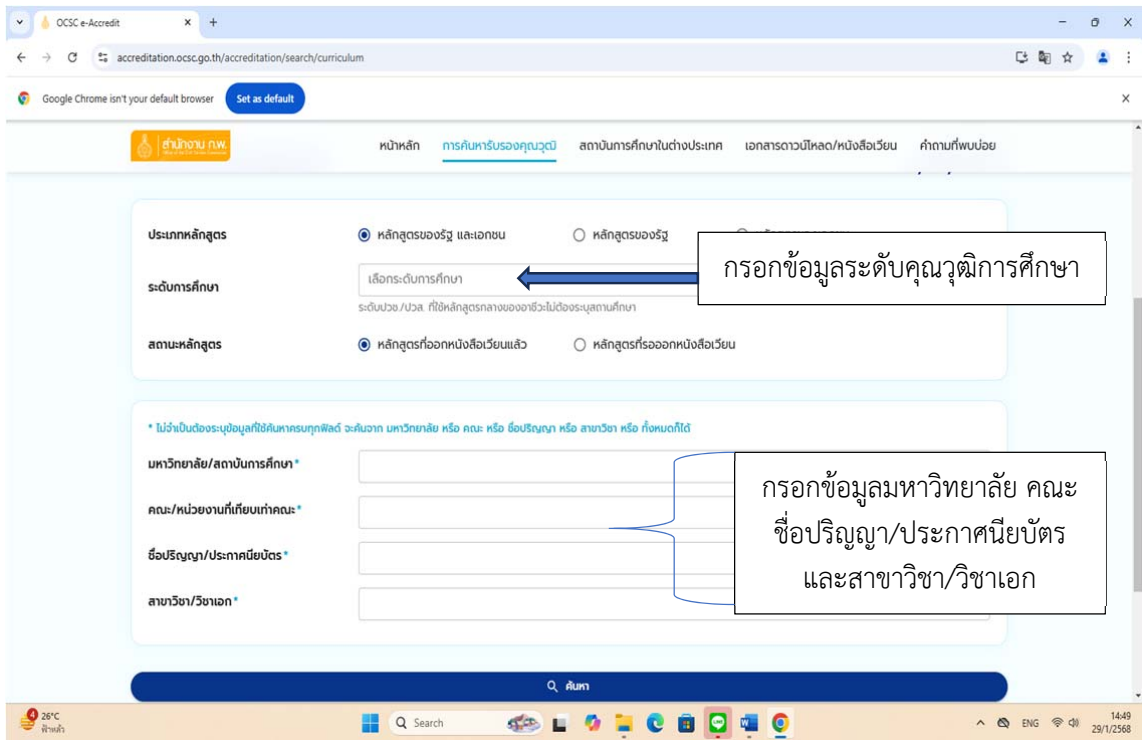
OCSC e-Accredit ×
accreditation.ocsc.go.th/accreditation/search/curriculum
Google Chrome isn't your default browser Set as default
สำนักงาน ก.พ.
หน้าหลัก การค้นหารับรองคุณวุฒิ สถาบันการศึกษาในต่างประเทศ เอกสารดาวน์โหลด/หนังสือเวียน คำถามที่พบบ่อย

ประเภทหลักสูตร หลักสูตรของรัฐ และเอกชน หลักสูตรของรัฐ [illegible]
ระดับการศึกษา เลือกระดับการศึกษา
ระดับปวช./ปวส. ที่ใช้หลักสูตรกลางของอาชีวะไม่ต้องระบุสถานศึกษา
กรอกข้อมูลระดับคุณวุฒิการศึกษา
สถานะหลักสูตร หลักสูตรที่ออกหนังสือเวียนแล้ว หลักสูตรที่รอออกหนังสือเวียน

* ไม่จำเป็นต้องระบุข้อมูลที่ใช้ค้นหาครบทุกฟิลด์ จะค้นจาก มหาวิทยาลัย หรือ คณะ หรือ ชื่อปริญญา หรือ สาขาวิชา หรือ ทั้งหมดก็ได้
มหาวิทยาลัย/สถาบันการศึกษา*
คณะ/หน่วยงานที่เทียบเท่าคณะ*
ชื่อปริญญา/ประกาศนียบัตร*
สาขาวิชา/วิชาเอก*
กรอกข้อมูลมหาวิทยาลัย คณะ ชื่อปริญญา/ประกาศนียบัตร และสาขาวิชา/วิชาเอก
ค้นหา

26°C ฟ้าหลัว
Search
ENG 14:49 29/1/2568